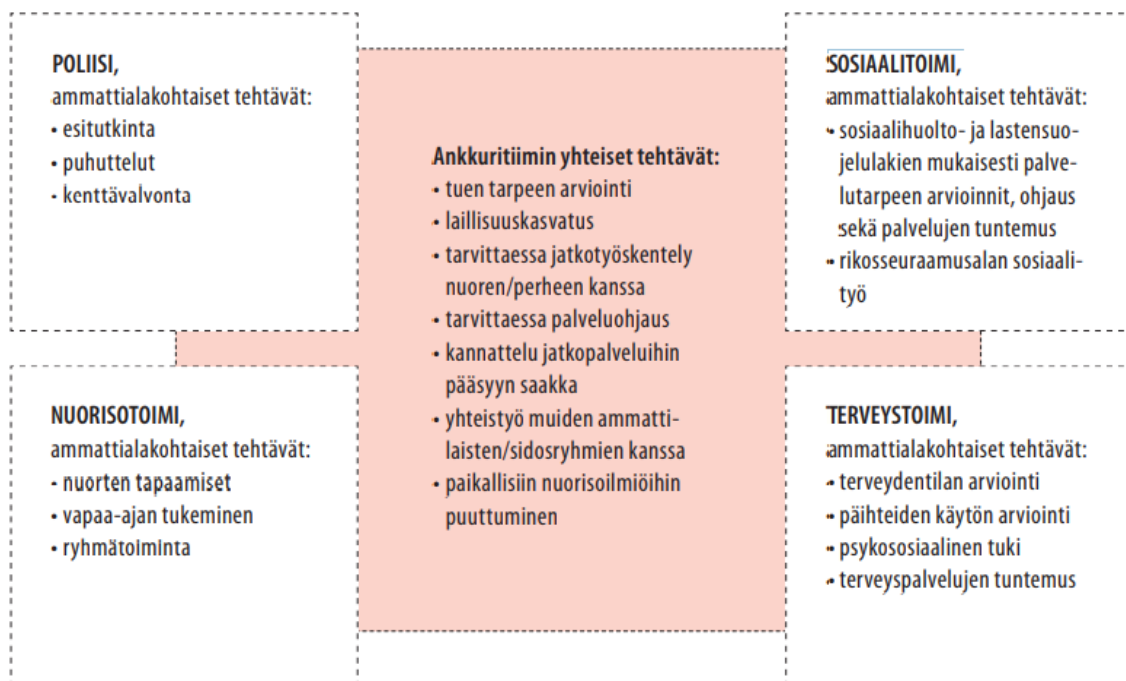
POLIISI,
ammattialakohtaiset tehtävät:
- esitutkinta
- puhuttelut
- kenttävalvonta

Ankkuritiimin yhteiset tehtävät:
- tuen tarpeen arviointi
- laillisuuskasvatus
- tarvittaessa jatkotyöskentely nuoren/perheen kanssa
- tarvittaessa palveluohjaus
- kannattelu jatkopalveluihin pääsyyn saakka
- yhteistyö muiden ammattilaisten/sidosryhmien kanssa
- paikallisiin nuorisoilmiöihin puuttuminen

SOSIAALITOIMI,
ammattialakohtaiset tehtävät:
- sosiaalihuolto- ja lastensuojelulakien mukaisesti palvelutarpeen arvioinnit, ohjaus sekä palvelujen tuntemus
- rikosseuraamusalan sosiaalityö

NUORISOTOIMI,
ammattialakohtaiset tehtävät:
- nuorten tapaamiset
- vapaa-ajan tukeminen
- ryhmätoiminta

TERVEYSTOIMI,
ammattialakohtaiset tehtävät:
- terveydentilan arviointi
- päihteiden käytön arviointi
- psykososiaalinen tuki
- terveyspalvelujen tuntemus